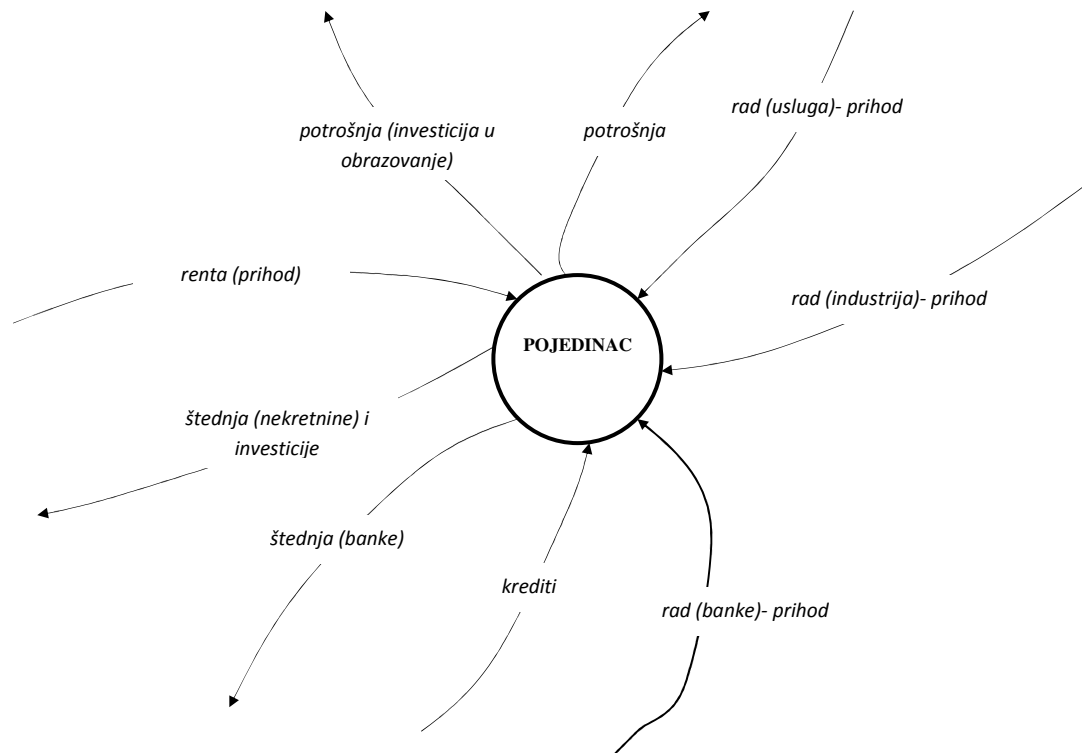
potrošnja (investicija u obrazovanje)

potrošnja

rad (usluga)- prihod

renta (prihod)

rad (industrija)- prihod

POJEDINAC

štednja (nekretnine) i investicije

štednja (banke)

krediti

rad (banke)- prihod